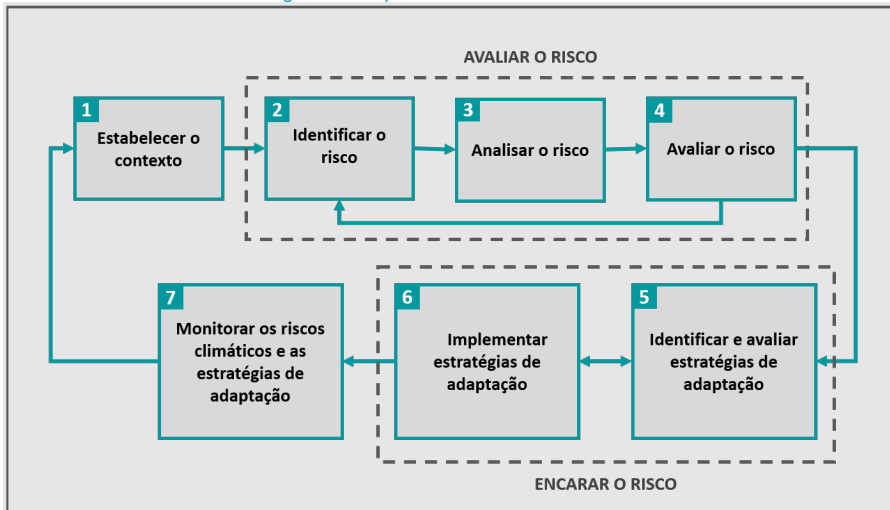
AVALIAR O RISCO

1 Estabelecer o contexto

2 Identificar o risco

3 Analisar o risco

4 Avaliar o risco

5 Identificar e avaliar estratégias de adaptação

6 Implementar estratégias de adaptação

7 Monitorar os riscos climáticos e as estratégias de adaptação

ENCARAR O RISCO